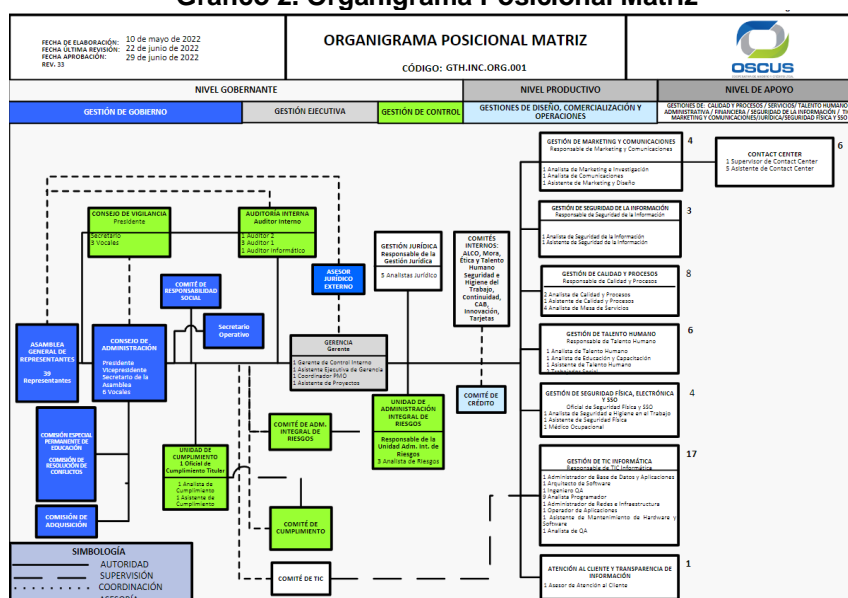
Gráfico 2. Organigrama Posicional Matriz

FECHA DE ELABORACIÓN: 10 de mayo de 2022
FECHA ÚLTIMA REVISIÓN: 22 de junio de 2022
FECHA APROBACIÓN: 29 de junio de 2022
REV. 33

ORGANIGRAMA POSICIONAL MATRIZ

CÓDIGO: GTH.INC.ORG.001

OSCUS

NIVEL GOBERNANTE | NIVEL PRODUCTIVO | NIVEL DE APOYO

GESTIÓN DE GOBIERNO | GESTIÓN EJECUTIVA | GESTIÓN DE CONTROL | GESTIONES DE DISEÑO, COMERCIALIZACIÓN Y OPERACIONES | GESTIONES DE: CALIDAD Y PROCESOS / SERVICIOS/ TALENTO HUMANO / ADMINISTRATIVA / FINANCIERA / SEGURIDAD DE LA INFORMACIÓN / TIC / MARKETING Y COMUNICACIONES/JURÍDICA/SEGURIDAD FÍSICA Y SSO

CONSEJO DE VIGILANCIA
Presidente
Secretario
3 Vocales

AUDITORÍA INTERNA
Auditor Interno
1 Auditor 2
3 Auditor 1
1 Auditor Informático

GESTIÓN JURÍDICA
Responsable de la Gestión Jurídica
5 Analistas Jurídico

COMITÉS INTERNOS:
ALCO, Mora, Ética y Talento Humano Seguridad e Higiene del Trabajo, Continuidad, CAB, Innovación, Tarjetas

ASESOR JURÍDICO EXTERNO

COMITÉ DE RESPONSABILIDAD SOCIAL

Secretario Operativo

ASAMBLEA GENERAL DE REPRESENTANTES
39 Representantes

CONSEJO DE ADMINISTRACIÓN
Presidente
Vicepresidente
Secretario de la Asamblea
6 Vocales

GERENCIA
Gerente
1 Gerente de Control Interno
1 Asistente Ejecutiva de Gerencia
1 Coordinador PMO
1 Asistente de Proyectos

COMITÉ DE CRÉDITO

UNIDAD DE ADMINISTRACIÓN INTEGRAL DE RIESGOS
Responsable de la Unidad Adm. Int. de Riesgos
3 Analista de Riesgos

COMITÉ DE ADM. INTEGRAL DE RIESGOS

COMISIÓN ESPECIAL PERMANENTE DE EDUCACIÓN
COMISIÓN DE RESOLUCIÓN DE CONFLICTOS

UNIDAD DE CUMPLIMIENTO
1 Oficial de Cumplimiento Titular
1 Analista de Cumplimiento
1 Asistente de Cumplimiento

COMITÉ DE CUMPLIMIENTO

COMISIÓN DE ADQUISICIÓN

COMITÉ DE TIC

SIMBOLOGÍA
AUTORIDAD
SUPERVISIÓN
COORDINACIÓN
ASESORÍA

GESTIÓN DE MARKETING Y COMUNICACIONES
Responsable de Marketing y Comunicaciones
1 Analista de Marketing e Investigación
1 Analista de Comunicaciones
1 Asistente de Marketing y Diseño
4

CONTACT CENTER
1 Supervisor de Contact Center
5 Asistente de Contact Center
6

GESTIÓN DE SEGURIDAD DE LA INFORMACIÓN
Responsable de Seguridad de la Información
1 Analista de Seguridad de la Información
1 Asistente de Seguridad de la Información
3

GESTIÓN DE CALIDAD Y PROCESOS
Responsable de Calidad y Procesos
2 Analista de Calidad y Procesos
1 Asistente de Calidad y Procesos
4 Analista de Mesa de Servicios
8

GESTIÓN DE TALENTO HUMANO
Responsable de Talento Humano
1 Analista de Talento Humano
1 Analista de Educación y Capacitación
1 Asistente de Talento Humano
1 Trabajadora Social
6

GESTIÓN DE SEGURIDAD FÍSICA, ELECTRÓNICA Y SSO
Oficial de Seguridad Física y SSO
1 Analista de Seguridad e Higiene en el Trabajo
1 Asistente de Seguridad Física
1 Médico Ocupacional
4

GESTIÓN DE TIC INFORMÁTICA
Responsable de TIC Informática
1 Administrador de Base de Datos y Aplicaciones
1 Arquitecto de Software
1 Ingeniero QA
9 Analista Programador
1 Administrador de Redes e Infraestructura
1 Operador de Aplicaciones
1 Asistente de Mantenimiento de Hardware y Software
1 Analista de QA
17

ATENCIÓN AL CLIENTE Y TRANSPARENCIA DE INFORMACIÓN
1 Asesor de Atención al Cliente
1